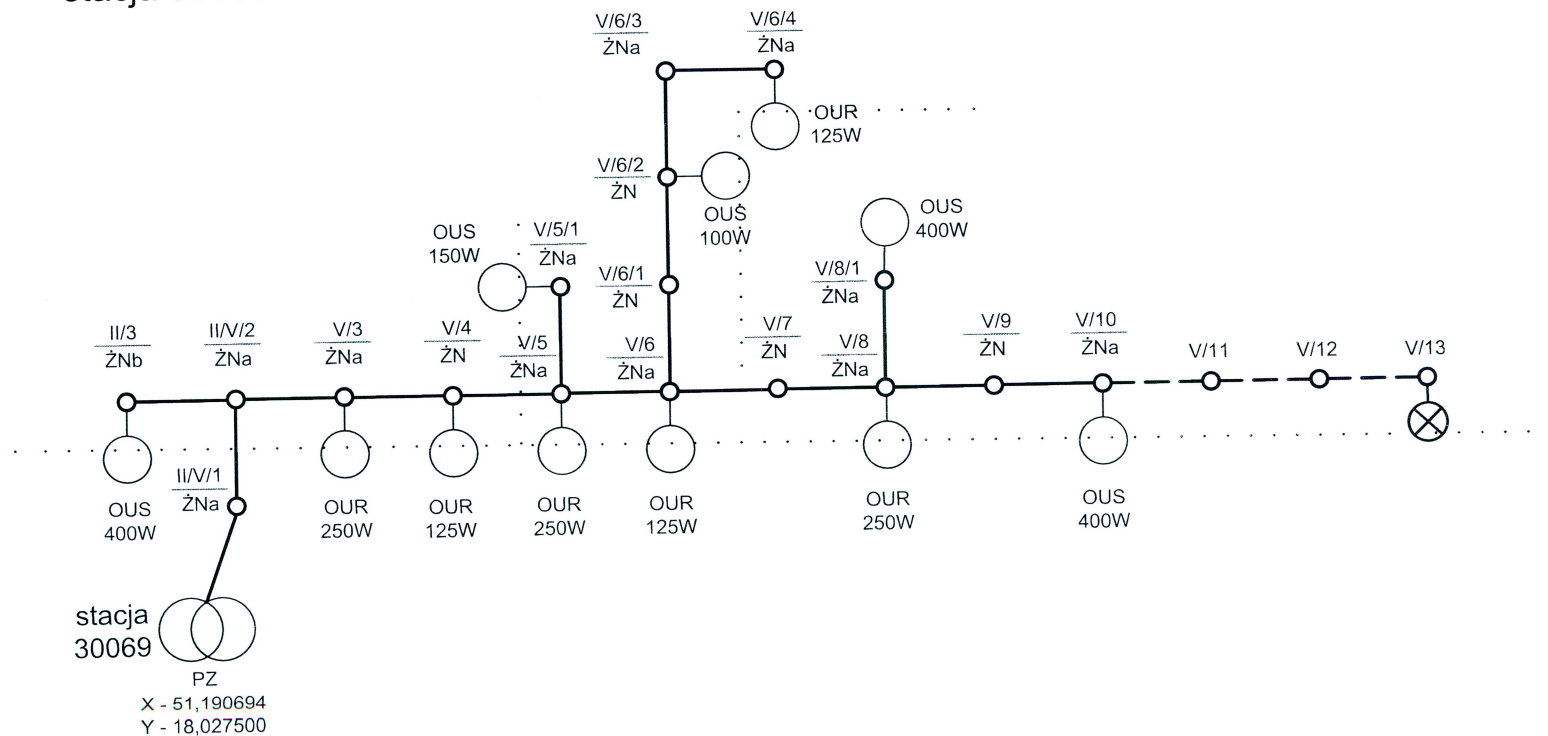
Stacja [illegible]

V/6/3
ŻNa

V/6/4
ŻNa

OUR
125W

V/6/2
ŻN

OUS
100W

OUS
150W

V/5/1
ŻNa

V/6/1
ŻN

OUS
400W

V/8/1
ŻNa

II/3
ŻNb

II/V/2
ŻNa

V/3
ŻNa

V/4
ŻN

V/5
ŻNa

V/6
ŻNa

V/7
ŻN

V/8
ŻNa

V/9
ŻN

V/10
ŻNa

V/11

V/12

V/13

OUS
400W

II/V/1
ŻNa

OUR
250W

OUR
125W

OUR
250W

OUR
125W

OUR
250W

OUS
400W

stacja
30069

PZ
X - 51,190694
Y - 18,027500